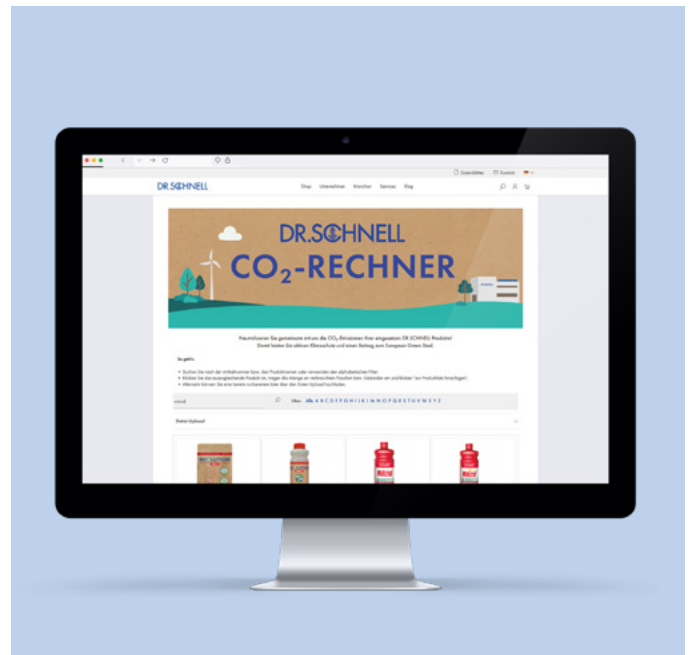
Datenblätter Kontakt

DR.SCHNELL

Shop Unternehmen Branchen Service Blog

DR.SCHNELL

$CO_2$-RECHNER

Neutralisieren Sie gemeinsam mit uns die $CO_2$-Emissionen Ihrer eingesetzten DR.SCHNELL Produkte! Damit leisten Sie aktiven Klimaschutz und einen Beitrag zum European Green Deal.

So geht's:

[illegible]

Filter: Alle A B C D E F G H I J K L M N O P Q R S T U V W X Y Z

Datei-Upload